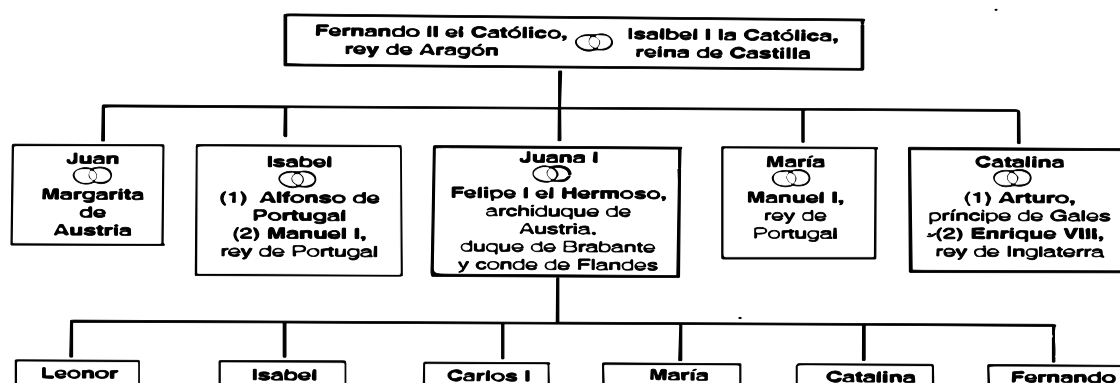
Fernando II el Católico, rey de Aragón ⚭ Isalbel I la Católica, reina de Castilla

Juan ⚭ Margarita de Austria

Isabel ⚭ (1) Alfonso de Portugal (2) Manuel I, rey de Portugal

Juana I ⚭ Felipe I el Hermoso, archiduque de Austria, duque de Brabante y conde de Flandes

María ⚭ Manuel I, rey de Portugal

Catalina ⚭ (1) Arturo, príncipe de Gales (2) Enrique VIII, rey de Inglaterra

Leonor

Isabel

Carlos I

María

Catalina

Fernando